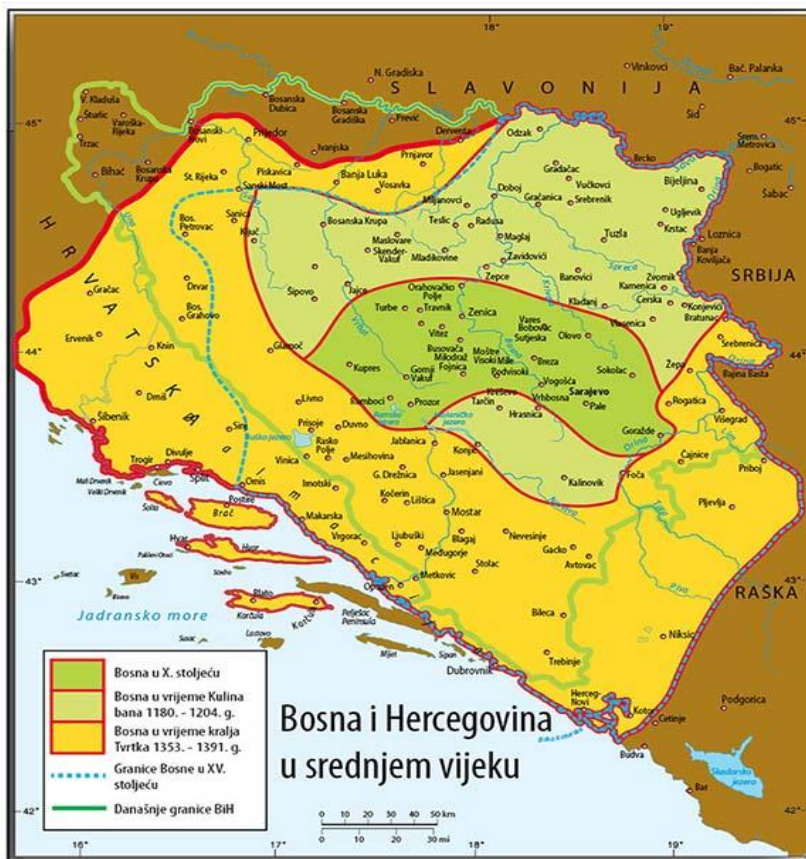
Bosna i Hercegovina
u srednjem vijeku

Bosna u X. stoljeću
Bosna u vrijeme Kulina bana 1180. - 1204. g.
Bosna u vrijeme kralja Tvrtka 1353. - 1391. g.
Granice Bosne u XV. stoljeću
Današnje granice BiH

SLAVONIJA
HRVATSKA
DALMACIJA
SRBIJA
RAŠKA
Jadransko more

N. Gradiška
Vinkovci
Bač. Palanka
V. Kladuša
Šturlić
Varoška Rijeka
Izačić
Bihać
Bosanska Krupa
Bosanska Dubica
Bosanski Novi
Prijedor
Bosanska Gradiška
Ivanjska
Prevlć
Derventa
Odžak
Šid
Srem. Mitrovica
Brčko
Bogatić
Šabac
St. Rijeka
Sanski Most
Piskavica
Banja Luka
Prnjavor
Vosavka
Doboj
Gradačac
Vučkovci
Bijeljina
Gračanica
Srebrenik
Ugljevik
Bos. Petrovac
Sanica
Ključ
Bosanska Krupa
Miljanovci
Teslić
Radusa
Maglaj
Tuzla
Kostac
Loznica
Banja Koviljača
Maslovare
Skender Vakuf
Mladikovine
Zavidovići
Žepce
Banovići
Zvornik
Kamenica
Drvar
Šipovo
Jajce
Orahovačko Polje
Travnik
Turbe
Zenica
Vares
Bobovlć
Sutjeska
Olovo
Kladanj
Cerska
Konjević
Bratunac
Vlasenica
Srebrenica
Gračac
Bos. Grahovo
Glamoč
Vitez
Busovača
Mikodraž
Fojnica
Moštre
Visoki
Mile
Breza
Vogošća
Sokolac
Žepa
Bajina Bašta
Ervenik
Knin
Kupres
Gornji Vakuf
Podvisoki
Kreševo
Tarčin
Vrhbosna
Sarajevo
Pale
Rogatica
Višegrad
Drniš
Šibenik
Livno
Ramboci
Prozor
Prisoje
Duvno
Hrasnica
Goražde
Sinj
Trogir
Divulje
Split
Čiovo
Omiš
Rasko Polje
Vinica
Mesihovina
Jablanica
Konjic
Jasenjani
Čajnice
Priboj
Foča
Kalinovik
Pljevlja
Imotski
G. Drežnica
Kočerin
Lištica
Postire
Brač
Šolta
Makarska
Vrgorac
Mostar
Ljubuški
Blagaj
Nevesinje
Međugorje
Gacko
Hvar
Vis
Korčula
Lastovo
Blato
Pelješac Peninsula
Opuzen
Metković
Stolac
Avtovac
Bileća
Nikšić
Trebinje
Mljet
Šipan
Dubrovnik
Herceg-Novi
Kotor
Cetinje
Podgorica
Budva
Bar
Skadarsko jezero
Sprece
Drina
Una
Sava
Neretva
Piva
Tara
Lim
Bosna
Vrbas
Krivaja
Ramsko jezero
Buško jezero

45°
44°
43°
42°
16°
17°
18°
19°

0 10 20 30 40 50 km
0 10 20 30 mi